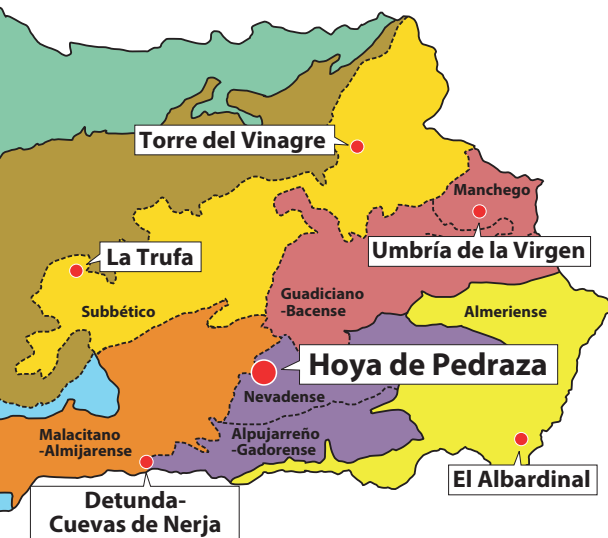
Torre del Vinagre

Manchego

Umbría de la Virgen

La Trufa

Subbético

Guadiciano
-Bacense

Almeriense

Hoya de Pedraza

Nevadense

Malacitano
-Almijarense

Alpujarreño
-Gadorense

El Albardinal

Detunda-
Cuevas de Nerja